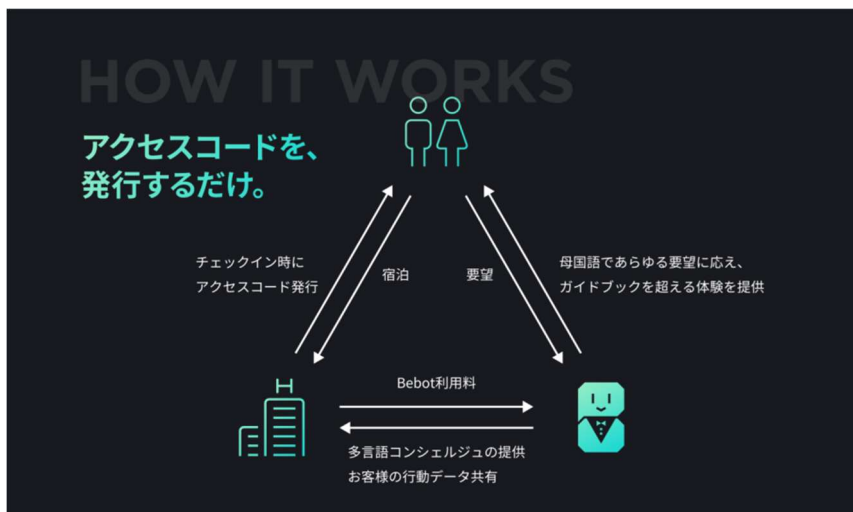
HOW IT WORKS

アクセスコードを、
発行するだけ。

チェックイン時に
アクセスコード発行

宿泊

要望

母国語であらゆる要望に応え、
ガイドブックを超える体験を提供

Bebot利用料

多言語コンシェルジュの提供
お客様の行動データ共有